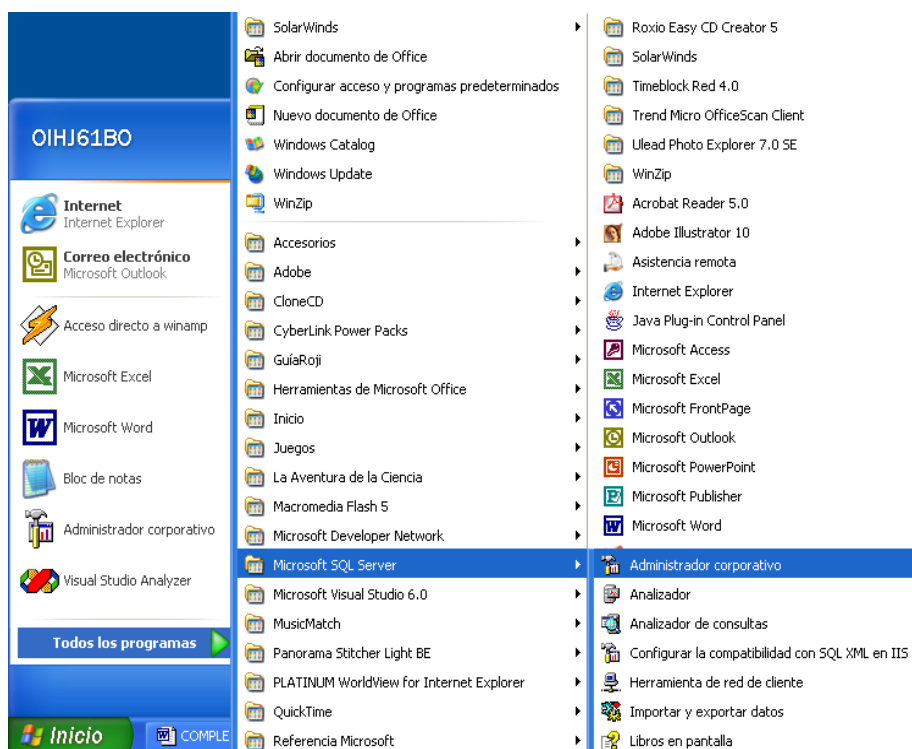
OIHJ61BO

Internet
Internet Explorer

Correo electrónico
Microsoft Outlook

Acceso directo a winamp

Microsoft Excel

Microsoft Word

Bloc de notas

Administrador corporativo

Visual Studio Analyzer

Todos los programas

Inicio

COMPLE

SolarWinds
Abrir documento de Office
Configurar acceso y programas predeterminados
Nuevo documento de Office
Windows Catalog
Windows Update
WinZip
Accesorios
Adobe
CloneCD
CyberLink Power Packs
GuíaRoji
Herramientas de Microsoft Office
Inicio
Juegos
La Aventura de la Ciencia
Macromedia Flash 5
Microsoft Developer Network
Microsoft SQL Server
Microsoft Visual Studio 6.0
MusicMatch
Panorama Stitcher Light BE
PLATINUM WorldView for Internet Explorer
QuickTime
Referencia Microsoft

Roxio Easy CD Creator 5
SolarWinds
Timeblock Red 4.0
Trend Micro OfficeScan Client
Ulead Photo Explorer 7.0 SE
WinZip
Acrobat Reader 5.0
Adobe Illustrator 10
Asistencia remota
Internet Explorer
Java Plug-in Control Panel
Microsoft Access
Microsoft Excel
Microsoft FrontPage
Microsoft Outlook
Microsoft PowerPoint
Microsoft Publisher
Microsoft Word

Administrador corporativo
Analizador
Analizador de consultas
Configurar la compatibilidad con SQL XML en IIS
Herramienta de red de cliente
Importar y exportar datos
Libros en pantalla